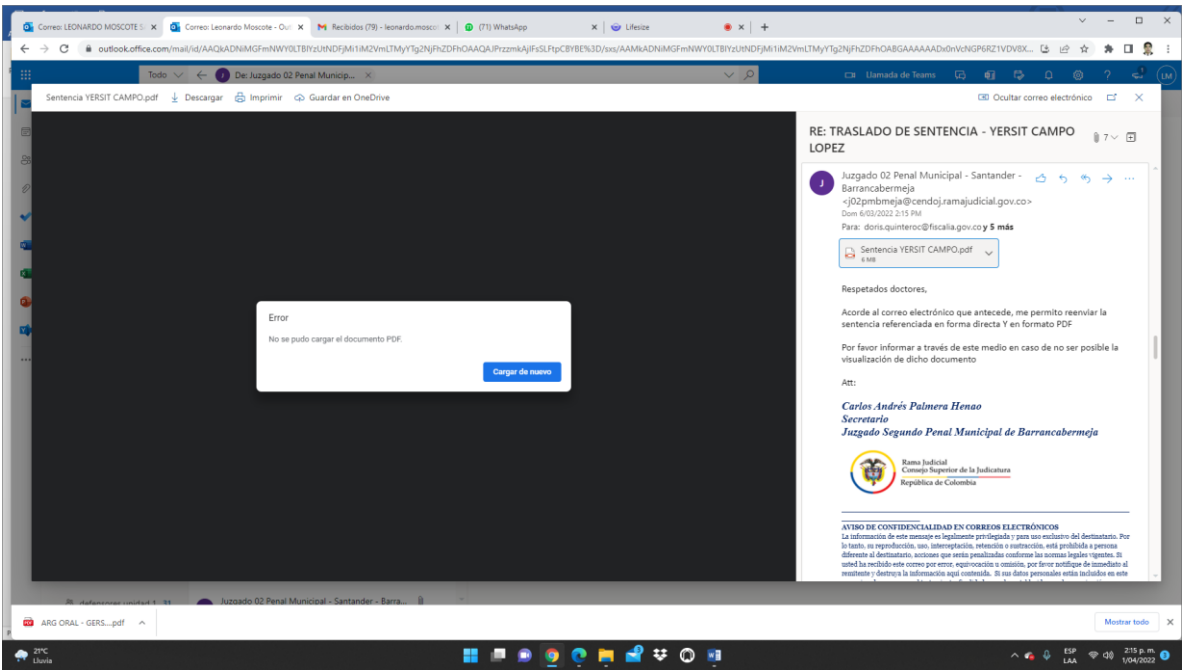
Correo: LEONARDO MOSCOTE S ×
Correo: Leonardo Moscote - Out ×
Recibidos (79) - leonardo.mosco ×
(71) WhatsApp ×
Lifesize
outlook.office.com/mail/id/AAQkADNiMGFmNWY0LTBlYzUtNDFjMi1iM2VmLTMyYTg2NjFhZDFhOAAQAJPrzzmkAjlFsSLFtpCBYBE%3D/sxs/AAMkADNiMGFmNWY0LTBlYzUtNDFjMi1iM2VmLTMyYTg2NjFhZDFhOABGAAAAAADx0nVcNGP6RZ1VDV8X...

Todo
De: Juzgado 02 Penal Municip...
Llamada de Teams

Sentencia YERSIT CAMPO.pdf
Descargar
Imprimir
Guardar en OneDrive
Ocultar correo electrónico

Error
No se pudo cargar el documento PDF.
Cargar de nuevo

RE: TRASLADO DE SENTENCIA - YERSIT CAMPO LOPEZ

Juzgado 02 Penal Municipal - Santander - Barrancabermeja
<j02pmbmeja@cendoj.ramajudicial.gov.co>
Dom 6/03/2022 2:15 PM
Para: doris.quinteroc@fiscalia.gov.co y 5 más

Sentencia YERSIT CAMPO.pdf
6 MB

Respetados doctores,

Acorde al correo electrónico que antecede, me permito reenviar la sentencia referenciada en forma directa Y en formato PDF

Por favor informar a través de este medio en caso de no ser posible la visualización de dicho documento

Att:

Carlos Andrés Palmera Henao
Secretario
Juzgado Segundo Penal Municipal de Barrancabermeja

Rama Judicial
Consejo Superior de la Judicatura
República de Colombia

AVISO DE CONFIDENCIALIDAD EN CORREOS ELECTRÓNICOS
La información de este mensaje es legalmente privilegiada y para uso exclusivo del destinatario. Por lo tanto, su reproducción, uso, interceptación, retención o sustracción, está prohibida a persona diferente al destinatario, acciones que serán penalizadas conforme las normas legales vigentes. Si usted ha recibido este correo por error, equivocación u omisión, por favor notifique de inmediato al remitente y destruya la información aquí contenida. Si sus datos personales están incluidos en este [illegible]

defensores unidad 1
Juzgado 02 Penal Municipal - Santander - Barra...

ARG ORAL - GERS....pdf
Mostrar todo

21°C
Lluvia
ESP
LAA
2:15 p. m.
1/04/2022